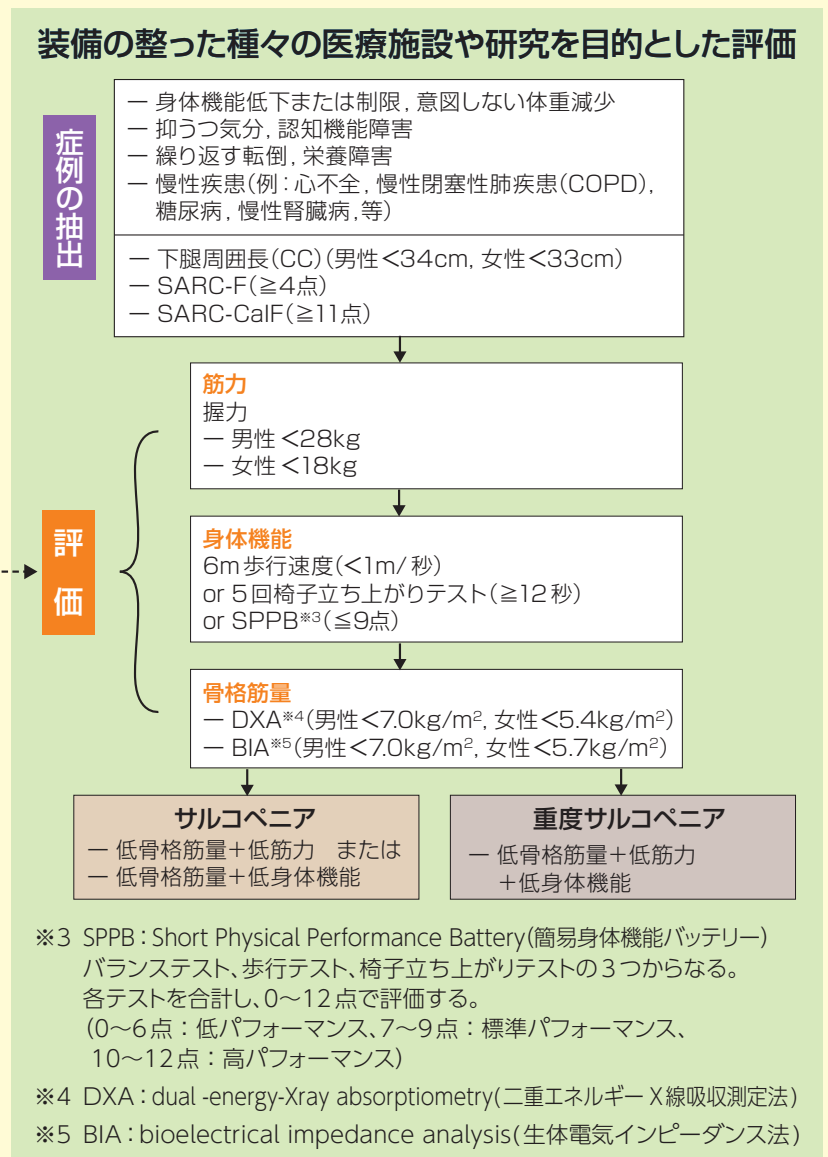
装備の整った種々の医療施設や研究を目的とした評価

症例の抽出

ー 身体機能低下または制限，意図しない体重減少
ー 抑うつ気分，認知機能障害
ー 繰り返す転倒，栄養障害
ー 慢性疾患（例：心不全，慢性閉塞性肺疾患（COPD），糖尿病，慢性腎臓病，等）

ー 下腿周囲長（CC）（男性＜34cm，女性＜33cm）
ー SARC-F（≧4点）
ー SARC-CalF（≧11点）

評価

筋力
握力
ー 男性 ＜28kg
ー 女性 ＜18kg

身体機能
6m 歩行速度（＜1m/ 秒）
or 5回椅子立ち上がりテスト（≧12 秒）
or SPPB※3（≦9点）

骨格筋量
ー DXA※4（男性＜7.0kg/m$^2$，女性＜5.4kg/m$^2$）
ー BIA※5（男性＜7.0kg/m$^2$，女性＜5.7kg/m$^2$）

サルコペニア
ー 低骨格筋量＋低筋力　または
ー 低骨格筋量＋低身体機能

重度サルコペニア
ー 低骨格筋量＋低筋力
＋低身体機能

※3 SPPB：Short Physical Performance Battery（簡易身体機能バッテリー）
バランステスト、歩行テスト、椅子立ち上がりテストの３つからなる。
各テストを合計し、0〜12点で評価する。
（0〜6点：低パフォーマンス、7〜9点：標準パフォーマンス、
10〜12点：高パフォーマンス）

※4 DXA：dual -energy-Xray absorptiometry（二重エネルギー X線吸収測定法）

※5 BIA：bioelectrical impedance analysis（生体電気インピーダンス法）